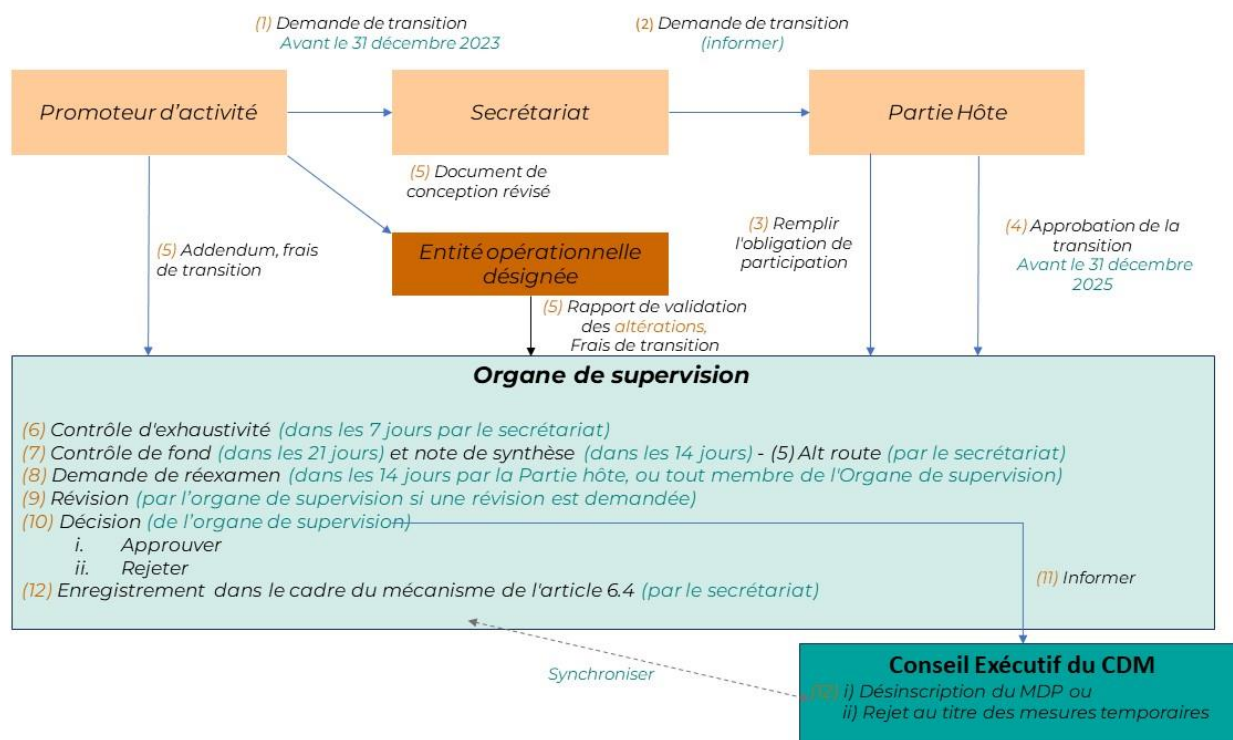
(1) Demande de transition
Avant le 31 décembre 2023

(2) Demande de transition
(informer)

Promoteur d'activité

Secrétariat

Partie Hôte

(5) Document de conception révisé

(5) Addendum, frais de transition

Entité opérationnelle désignée

(3) Remplir l'obligation de participation

(4) Approbation de la transition
Avant le 31 décembre 2025

(5) Rapport de validation des altérations,
Frais de transition

Organe de supervision

(6) Contrôle d'exhaustivité (dans les 7 jours par le secrétariat)
(7) Contrôle de fond (dans les 21 jours) et note de synthèse (dans les 14 jours) - (5) Alt route (par le secrétariat)
(8) Demande de réexamen (dans les 14 jours par la Partie hôte, ou tout membre de l'Organe de supervision)
(9) Révision (par l'organe de supervision si une révision est demandée)
(10) Décision (de l'organe de supervision)
i. Approuver
ii. Rejeter
(12) Enregistrement dans le cadre du mécanisme de l'article 6.4 (par le secrétariat)

(11) Informer

Synchroniser

Conseil Exécutif du CDM
(12) i) Désinscription du MDP ou
ii) Rejet au titre des mesures temporaires